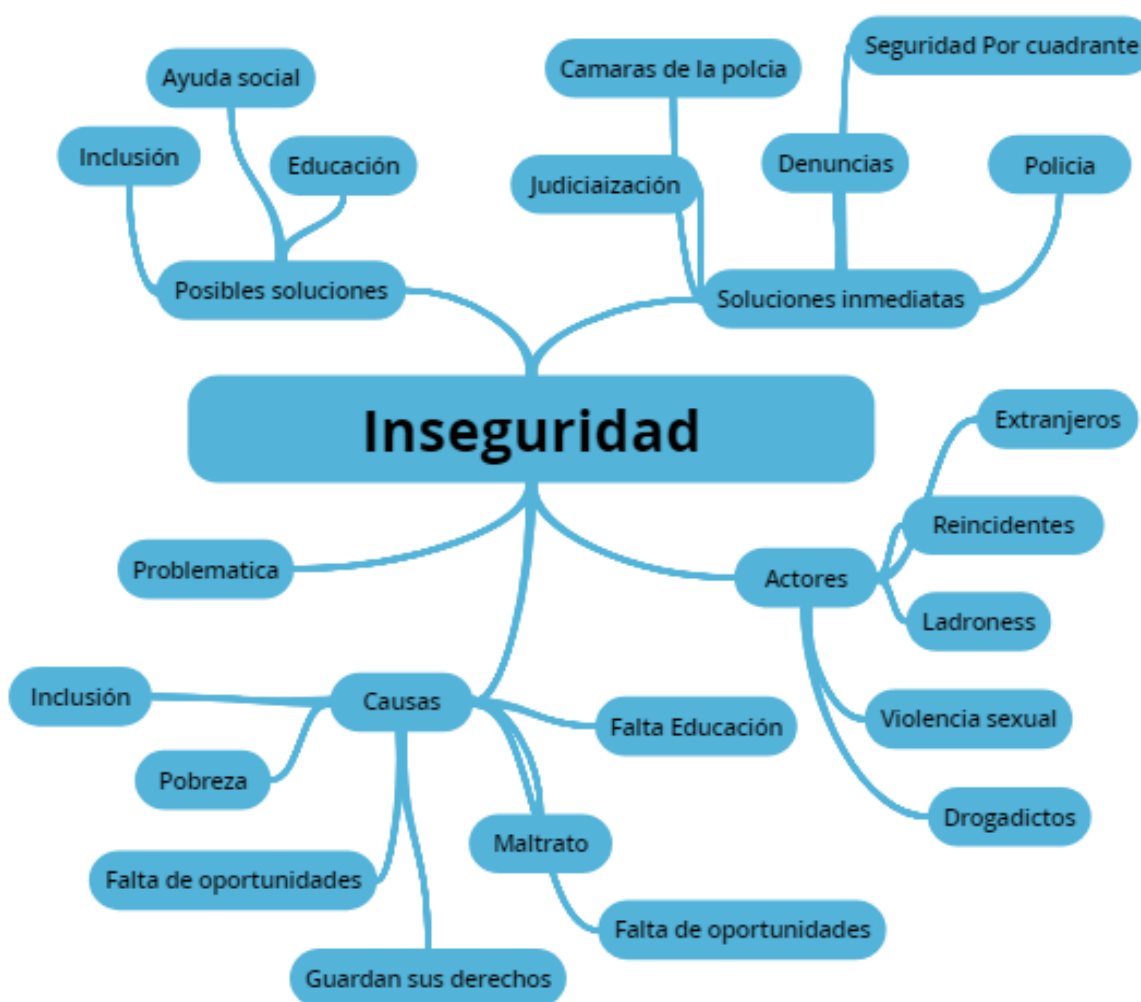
Inseguridad

Posibles soluciones
Inclusión
Ayuda social
Educación

Soluciones inmediatas
Judiciaización
Camaras de la polcia
Denuncias
Seguridad Por cuadrante
Policia

Actores
Extranjeros
Reincidentes
Ladroness
Violencia sexual
Drogadictos

Problematica

Causas
Inclusión
Pobreza
Falta de oportunidades
Guardan sus derechos
Maltrato
Falta de oportunidades
Falta Educación